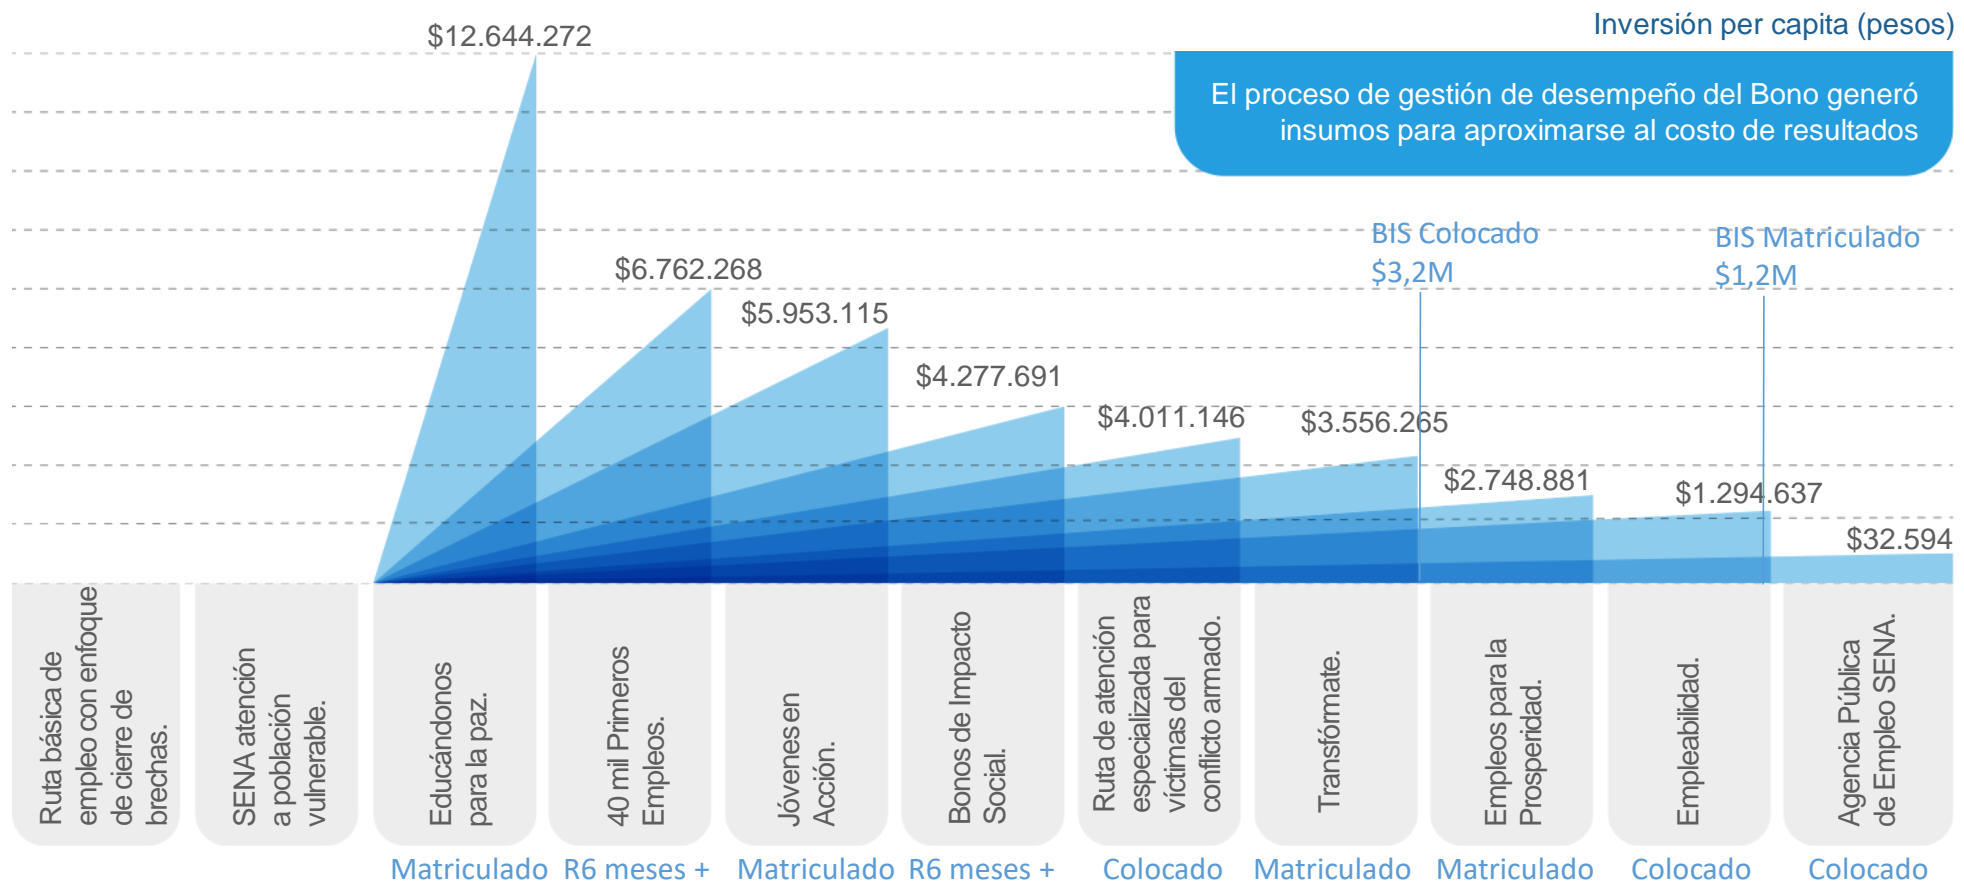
Inversión per capita (pesos)

El proceso de gestión de desempeño del Bono generó insumos para aproximarse al costo de resultados

$12.644.272
$6.762.268
$5.953.115
$4.277.691
$4.011.146
$3.556.265
$2.748.881
$1.294.637
$32.594

BIS Colocado $3,2M
BIS Matriculado $1,2M

Ruta básica de empleo con enfoque de cierre de brechas.
SENA atención a población vulnerable.
Educándonos para la paz.
40 mil Primeros Empleos.
Jóvenes en Acción.
Bonos de Impacto Social.
Ruta de atención especializada para víctimas del conflicto armado.
Transfórmate.
Empleos para la Prosperidad.
Empleabilidad.
Agencia Pública de Empleo SENA.

Matriculado R6 meses + Matriculado R6 meses + Colocado Matriculado Matriculado Colocado Colocado